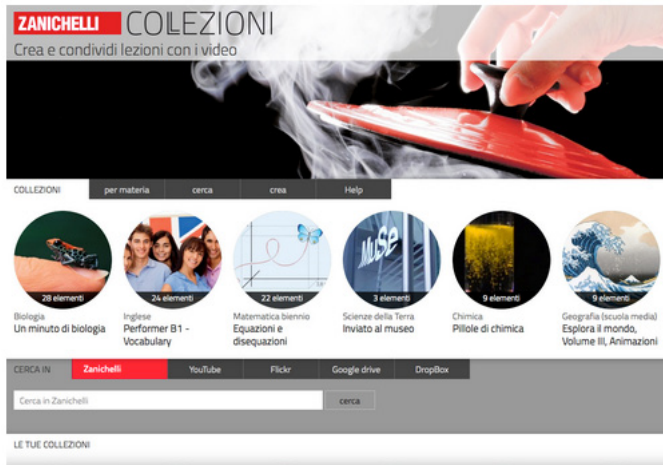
ZANICHELLI COLLEZIONI
Crea e condividi lezioni con i video

COLLEZIONI | per materia | cerca | crea | Help

28 elementi
Biologia
Un minuto di biologia

24 elementi
Inglese
Performer B1 - Vocabulary

22 elementi
Matematica biennio
Equazioni e disequazioni

MUSE
3 elementi
Scienze della Terra
Inviato al museo

9 elementi
Chimica
Pillole di chimica

9 elementi
Geografia (scuola media)
Esplora il mondo, Volume III, Animazioni

CERCA IN | Zanichelli | YouTube | Flickr | Google drive | DropBox

Cerca in Zanichelli
cerca

LE TUE COLLEZIONI